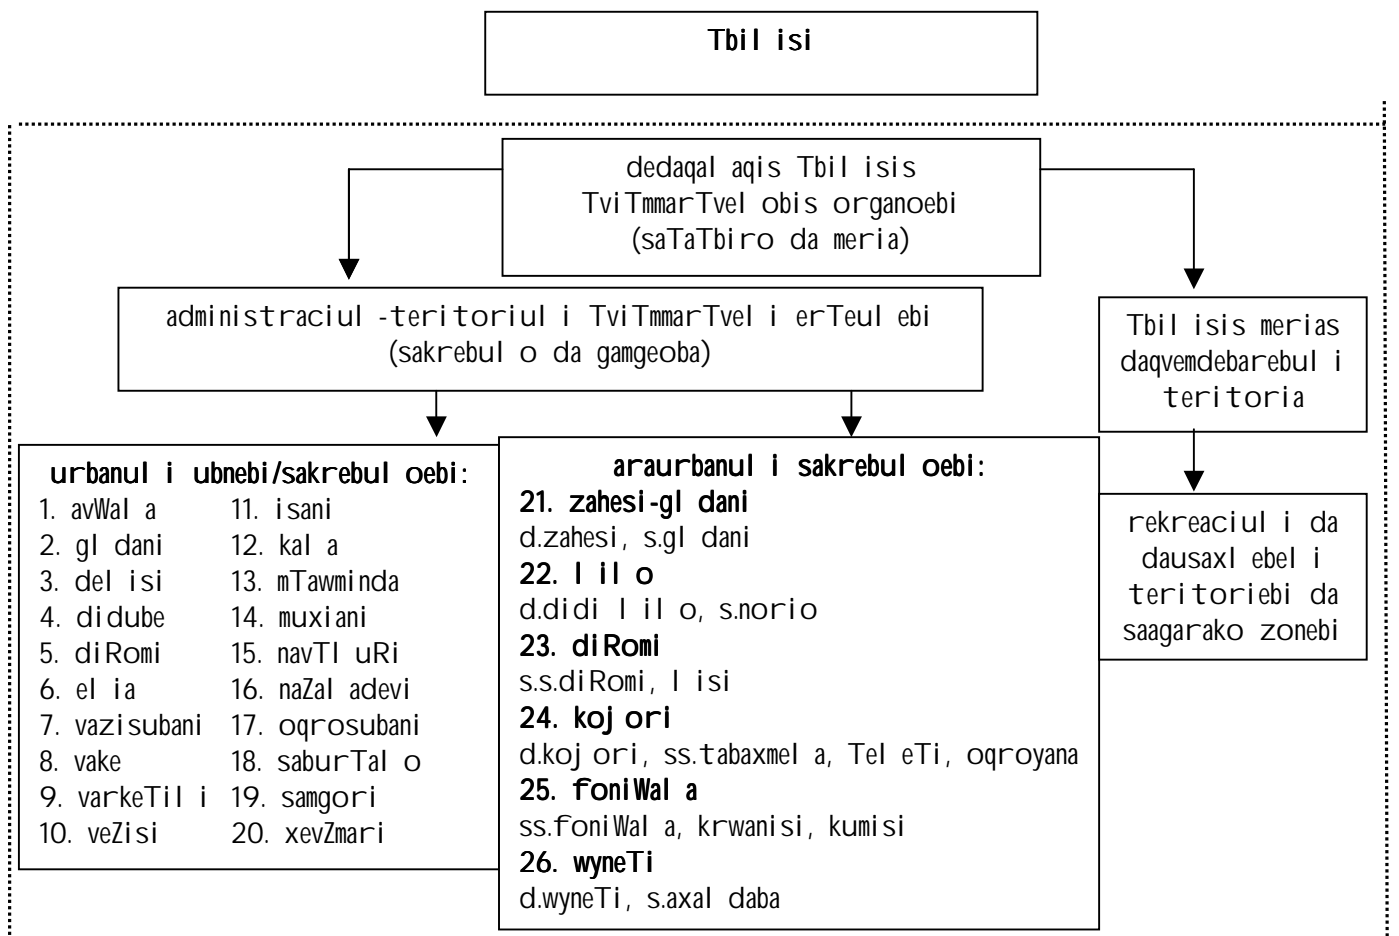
Tbil isi

dedaqal aqis Tbil isis TviTmmarTvel obis organoebi (saTaTbiro da meria)

administraciul -teritoriul i TviTmmarTvel i erTeul ebi (sakrebul o da gamgeoba)

Tbil isis merias daqvemdebarebul i teritoria

urbanul i ubnebi/sakrebul oebi:

| | |
|---|---|
| 1. avWal a | 11. isani |
| 2. gl dani | 12. kal a |
| 3. del isi | 13. mTawminda |
| 4. didube | 14. muxiani |
| 5. diRomi | 15. navTl uRi |
| 6. el ia | 16. naZal adevi |
| 7. vazisubani | 17. oqrosubani |
| 8. vake | 18. saburTal o |
| 9. varkeTil i | 19. samgori |
| 10. veZisi | 20. xevZmari |

araurbanul i sakrebul oebi:
21. zahesi-gl dani
d.zahesi, s.gl dani
22. l il o
d.didi l il o, s.norio
23. diRomi
s.s.diRomi, l isi
24. koj ori
d.koj ori, ss.tabaxmel a, Tel eTi, oqroyana
25. foniWal a
ss.foniWal a, krwanisi, kumisi
26. wyneTi
d.wyneTi, s.axal daba

rekreaciul i da dausaxl ebel i teritoriebi da saagarako zonebi